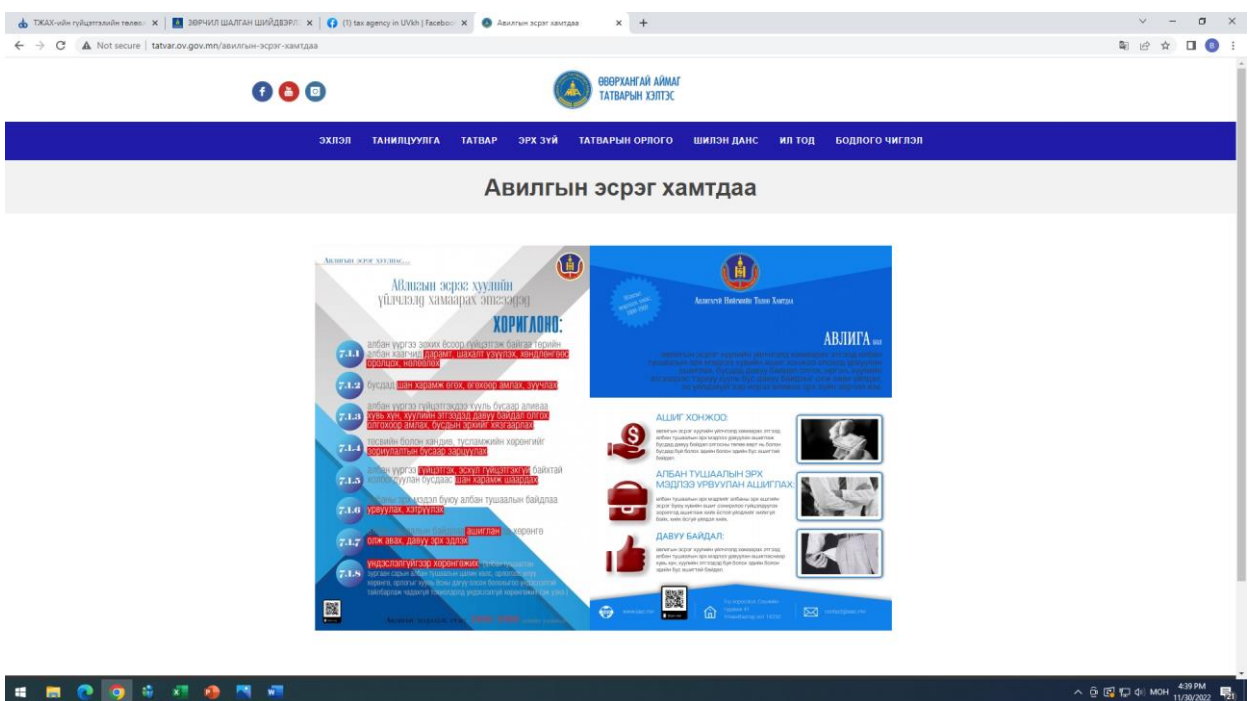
ТЖАХ-ийн гүйцэтгэлийн тайлан | ЗӨРЧИЛ ШАЛГАН ШИЙДВЭРЛ | (1) tax agency in UVkh | Faceboo | Авилгын эсрэг хамтдаа

Not secure | tatvar.ov.gov.mn/авилгын-эсрэг-хамтдаа

ӨВӨРХАНГАЙ АЙМАГ ТАТВАРЫН ХЭЛТЭС

ЭХЛЭЛ ТАНИЛЦУУЛГА ТАТВАР ЭРХ ЗҮЙ ТАТВАРЫН ОРЛОГО ШИЛЭН ДАНС ИЛ ТОД БОДЛОГО ЧИГЛЭЛ

Авилгын эсрэг хамтдаа

Авилгын эсрэг хуулиас...

Авилгын эсрэг хуулийн үйлчлэлд хамаарах этгээдэд

ХОРИГЛОНО:

7.1.1 албан үүргээ зохих ёсоор гүйцэтгэж байгаа төрийн албан хаагчид дарамт, шахалт үзүүлэх, хөндлөнгөөс оролцох, нөлөөлөх

7.1.2 бусдад шан харамж өгөх, өгөхөөр амлах, зуучлах

7.1.3 албан үүргээ гүйцэтгэхдээ хууль бусаар өөрийн хувь хүн, хуулийн этгээдэд давуу байдал олгох, олгохоор амлах, бусдын эрхийг хязгаарлах

7.1.4 төсвийн болон хандив, тусламжийн хөрөнгийг зориулалтын бусаар зарцуулах

7.1.5 албан үүргээ гүйцэтгэх, эсхүл гүйцэтгэхгүй байхтай холбогдуулан бусдаас шан харамж шаардах

7.1.6 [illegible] эрх мэдэл буюу албан тушаалын байдлаа урвуулах, хэтрүүлэх

7.1.7 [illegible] байдлыг ашиглан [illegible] хөрөнгө олж авах, давуу эрх эдлэх

7.1.8 үндэслэлгүйгээр хөрөнгөжих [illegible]

Авилгатай Нийгмийн Төлөө Хамтдаа

АВЛИГА

АЩИГ ХОНЖОО:

АЛБАН ТУШААЛЫН ЭРХ МЭДЛЭЭ УРВУУЛАН АШИГЛАХ:

ДАВУУ БАЙДАЛ:

4:39 PM 11/30/2022 МОН